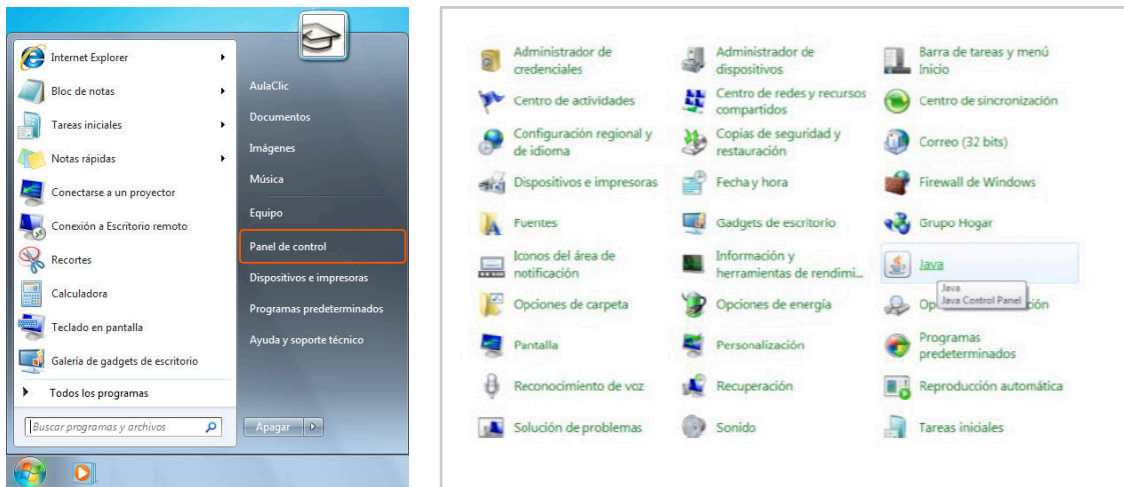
Internet Explorer
Bloc de notas
Tareas iniciales
Notas rápidas
Conectarse a un proyector
Conexión a Escritorio remoto
Recortes
Calculadora
Teclado en pantalla
Galería de gadgets de escritorio
Todos los programas
Buscar programas y archivos

AulaClic
Documentos
Imágenes
Música
Equipo
Panel de control
Dispositivos e impresoras
Programas predeterminados
Ayuda y soporte técnico
Apagar

Administrador de credenciales
Administrador de dispositivos
Barra de tareas y menú Inicio
Centro de actividades
Centro de redes y recursos compartidos
Centro de sincronización
Configuración regional y de idioma
Copias de seguridad y restauración
Correo (32 bits)
Dispositivos e impresoras
Fecha y hora
Firewall de Windows
Fuentes
Gadgets de escritorio
Grupo Hogar
Iconos del área de notificación
Información y herramientas de rendimi...
Java
Java
Java Control Panel
Opciones de carpeta
Opciones de energía
Op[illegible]ción
Pantalla
Personalización
Programas predeterminados
Reconocimiento de voz
Recuperación
Reproducción automática
Solución de problemas
Sonido
Tareas iniciales